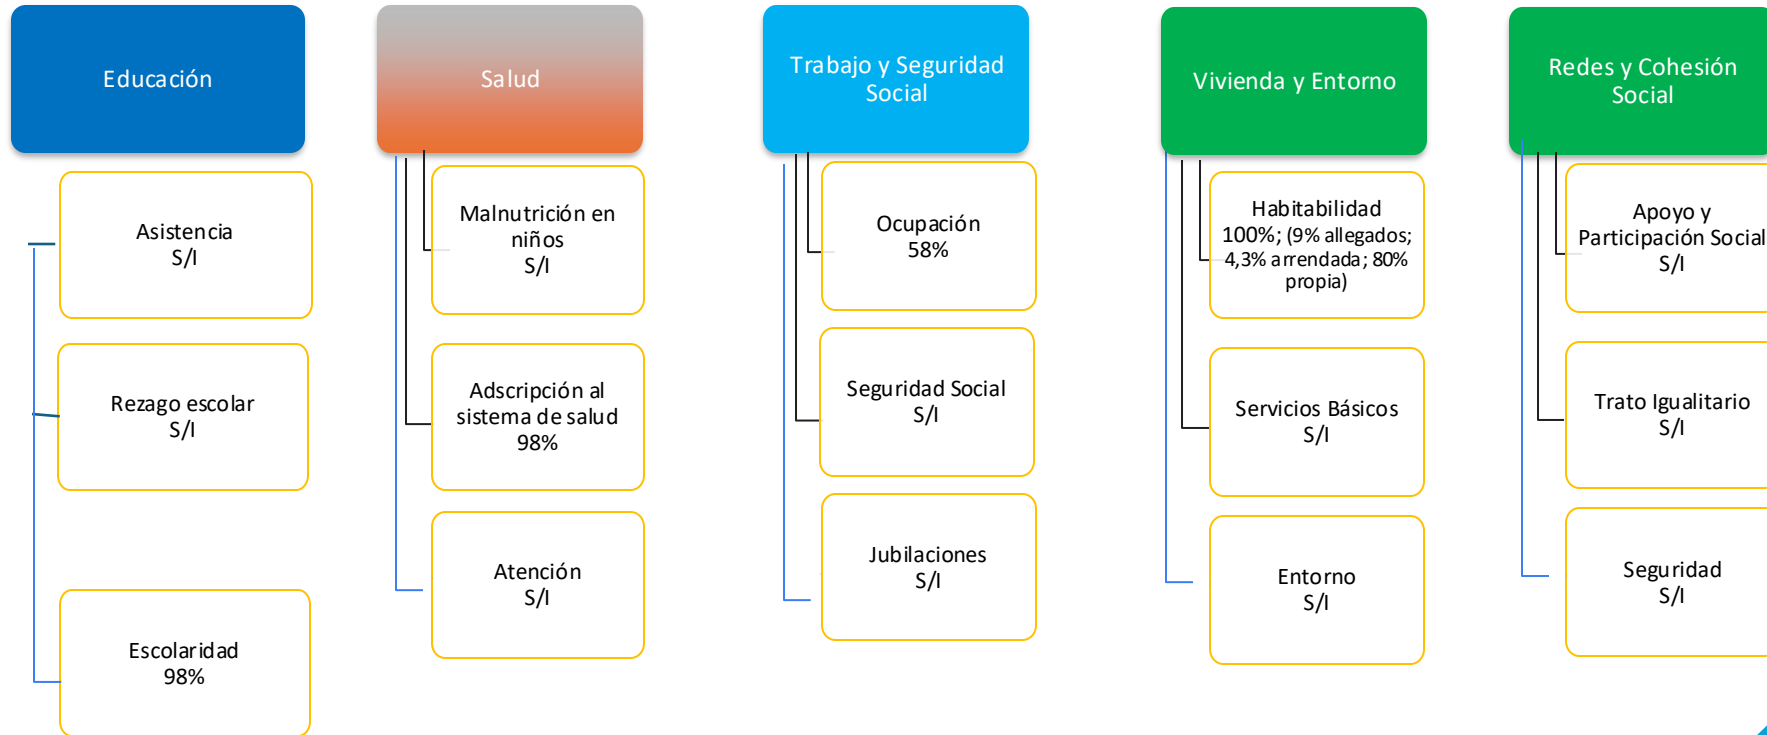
Educación

Asistencia
S/I

Rezago escolar
S/I

Escolaridad
98%

Salud

Malnutrición en niños
S/I

Adscripción al sistema de salud
98%

Atención
S/I

Trabajo y Seguridad Social

Ocupación
58%

Seguridad Social
S/I

Jubilaciones
S/I

Vivienda y Entorno

Habitabilidad
100%; (9% allegados; 4,3% arrendada; 80% propia)

Servicios Básicos
S/I

Entorno
S/I

Redes y Cohesión Social

Apoyo y Participación Social
S/I

Trato Igualitario
S/I

Seguridad
S/I